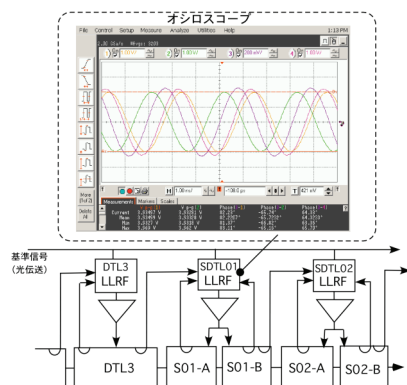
オシロスコープ

File Control Setup Measure Analyze Utilities Help 1:10 PM

More (1 of 2)

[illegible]

Measurements Markers Scales

基準信号
(光伝送)

DTL3
LLRF

SDTL01
LLRF

SDTL02
LLRF

DTL3

S01-A

S01-B

S02-A

S02-B